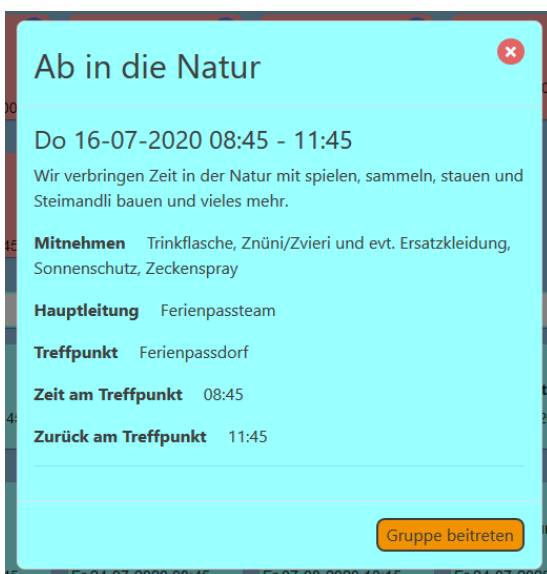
Ab in die Natur

Do 16-07-2020 08:45 - 11:45

Wir verbringen Zeit in der Natur mit spielen, sammeln, stauen und Steimandli bauen und vieles mehr.

**Mitnehmen** Trinkflasche, Znüni/Zvieri und evt. Ersatzkleidung, Sonnenschutz, Zeckenspray

**Hauptleitung** Ferienpassteam

**Treffpunkt** Ferienpassdorf

**Zeit am Treffpunkt** 08:45

**Zurück am Treffpunkt** 11:45

Gruppe beitreten